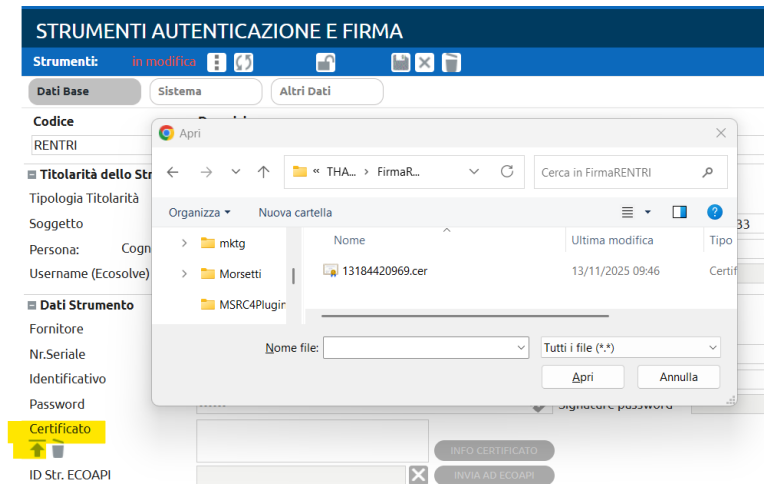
STRUMENTI AUTENTICAZIONE E FIRMA

Strumenti: in modifica

Dati Base | Sistema | Altri Dati

Codice
RENTRI

Titolarità dello Str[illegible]
Tipologia Titolarità
Soggetto
Persona: Cogn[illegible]
Username (Ecosolve)

Dati Strumento
Fornitore
Nr.Seriale
Identificativo
Password
Certificato
ID Str. ECOAPI

33

Signature password

INFO CERTIFICATO
INVIA AD ECOAPI

Apri

« THA... › FirmaR...
Cerca in FirmaRENTRI

Organizza ▾ Nuova cartella

mktg
Morsetti
MSRC4Plugin

| Nome | Ultima modifica | Tipo |
|---|---|---|
| 13184420969.cer | 13/11/2025 09:46 | Certif |

Nome file:
Tutti i file (*.*)

Apri
Annulla